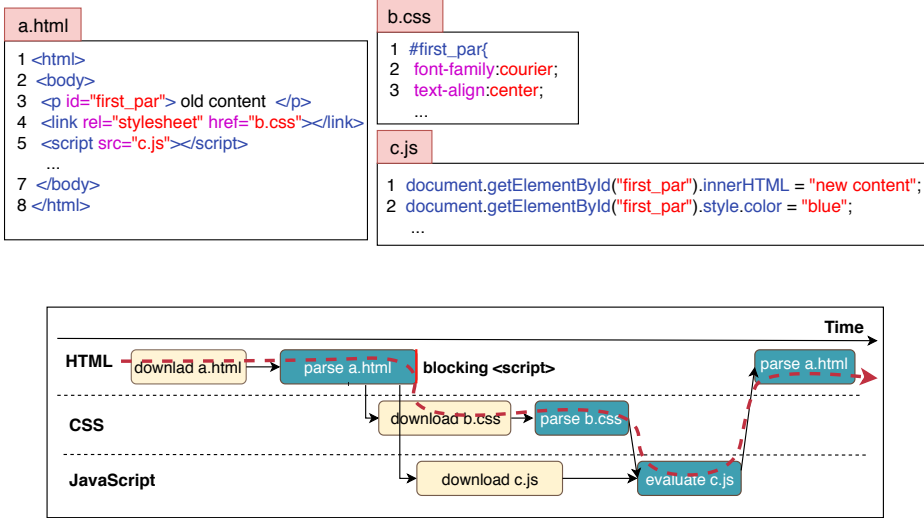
a.html

1 <html>
2 <body>
3 <p id="first_par"> old content </p>
4 <link rel="stylesheet" href="b.css"></link>
5 <script src="c.js"></script>
...
7 </body>
8 </html>

b.css

1 #first_par{
2 font-family:courier;
3 text-align:center;
...

c.js

1 document.getElementById("first_par").innerHTML = "new content";
2 document.getElementById("first_par").style.color = "blue";
...

Time

HTML

downlad a.html

parse a.html

blocking <script>

parse a.html

CSS

download b.css

parse b.css

JavaScript

download c.js

evaluate c.js